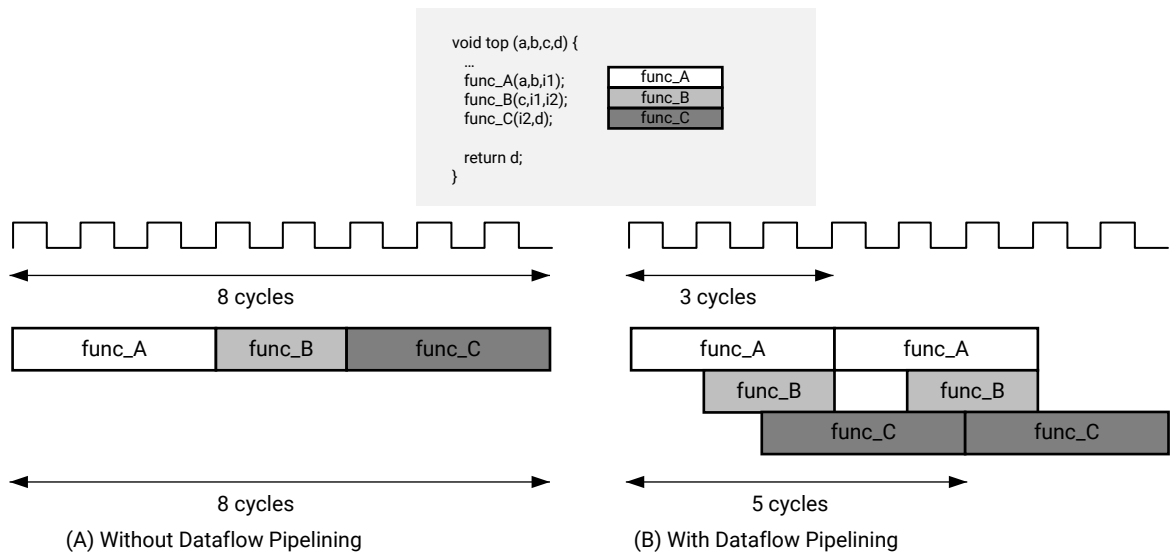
void top (a,b,c,d) {
…
func_A(a,b,i1);
func_B(c,i1,i2);
func_C(i2,d);

return d;
}

func_A
func_B
func_C

8 cycles

func_A
func_B
func_C

8 cycles

(A) Without Dataflow Pipelining

3 cycles

func_A
func_A
func_B
func_B
func_C
func_C

5 cycles

(B) With Dataflow Pipelining